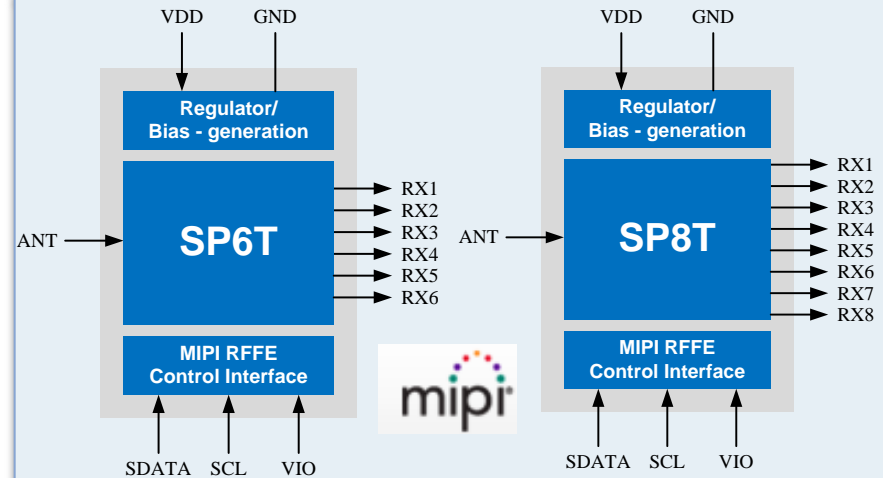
VDD
GND
Regulator/
Bias - generation
ANT
SP6T
RX1
RX2
RX3
RX4
RX5
RX6
MIPI RFFE
Control Interface
SDATA
SCL
VIO

mipi

VDD
GND
Regulator/
Bias - generation
ANT
SP8T
RX1
RX2
RX3
RX4
RX5
RX6
RX7
RX8
MIPI RFFE
Control Interface
SDATA
SCL
VIO